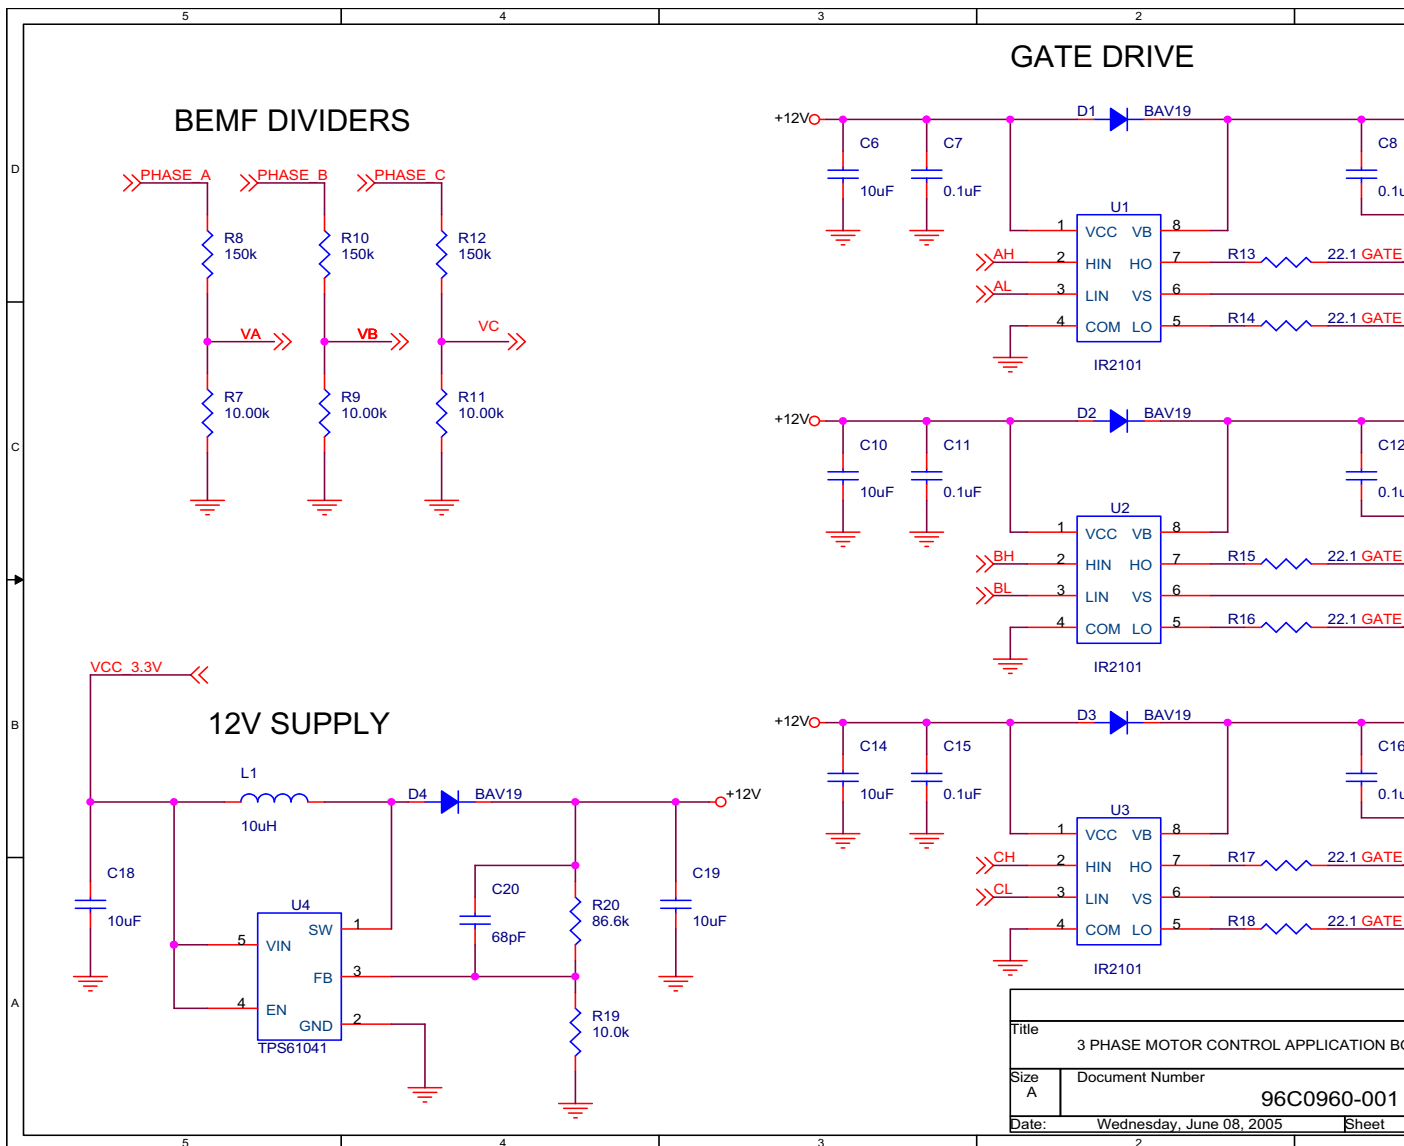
5
4
3
2
D
C
B
A

BEMF DIVIDERS

PHASE_A
PHASE_B
PHASE_C
R8
150k
R10
150k
R12
150k
VA
VB
VC
R7
10.00k
R9
10.00k
R11
10.00k

GATE DRIVE

+12V
C6
10uF
C7
0.1uF
D1
BAV19
C8
0.1u
U1
1 VCC VB 8
AH
2 HIN HO 7
R13
22.1 GATE
AL
3 LIN VS 6
4 COM LO 5
R14
22.1 GATE
IR2101

+12V
C10
10uF
C11
0.1uF
D2
BAV19
C12
0.1u
U2
1 VCC VB 8
BH
2 HIN HO 7
R15
22.1 GATE
BL
3 LIN VS 6
4 COM LO 5
R16
22.1 GATE
IR2101

+12V
C14
10uF
C15
0.1uF
D3
BAV19
C16
0.1u
U3
1 VCC VB 8
CH
2 HIN HO 7
R17
22.1 GATE
CL
3 LIN VS 6
4 COM LO 5
R18
22.1 GATE
IR2101

VCC_3.3V

12V SUPPLY

L1
10uH
D4
BAV19
+12V
C18
10uF
U4
5 VIN
SW 1
FB 3
4 EN
GND 2
TPS61041
C20
68pF
R20
86.6k
R19
10.0k
C19
10uF

Title
3 PHASE MOTOR CONTROL APPLICATION BO
Size
A
Document Number
96C0960-001
Date:
Wednesday, June 08, 2005
Sheet
5
4
3
2